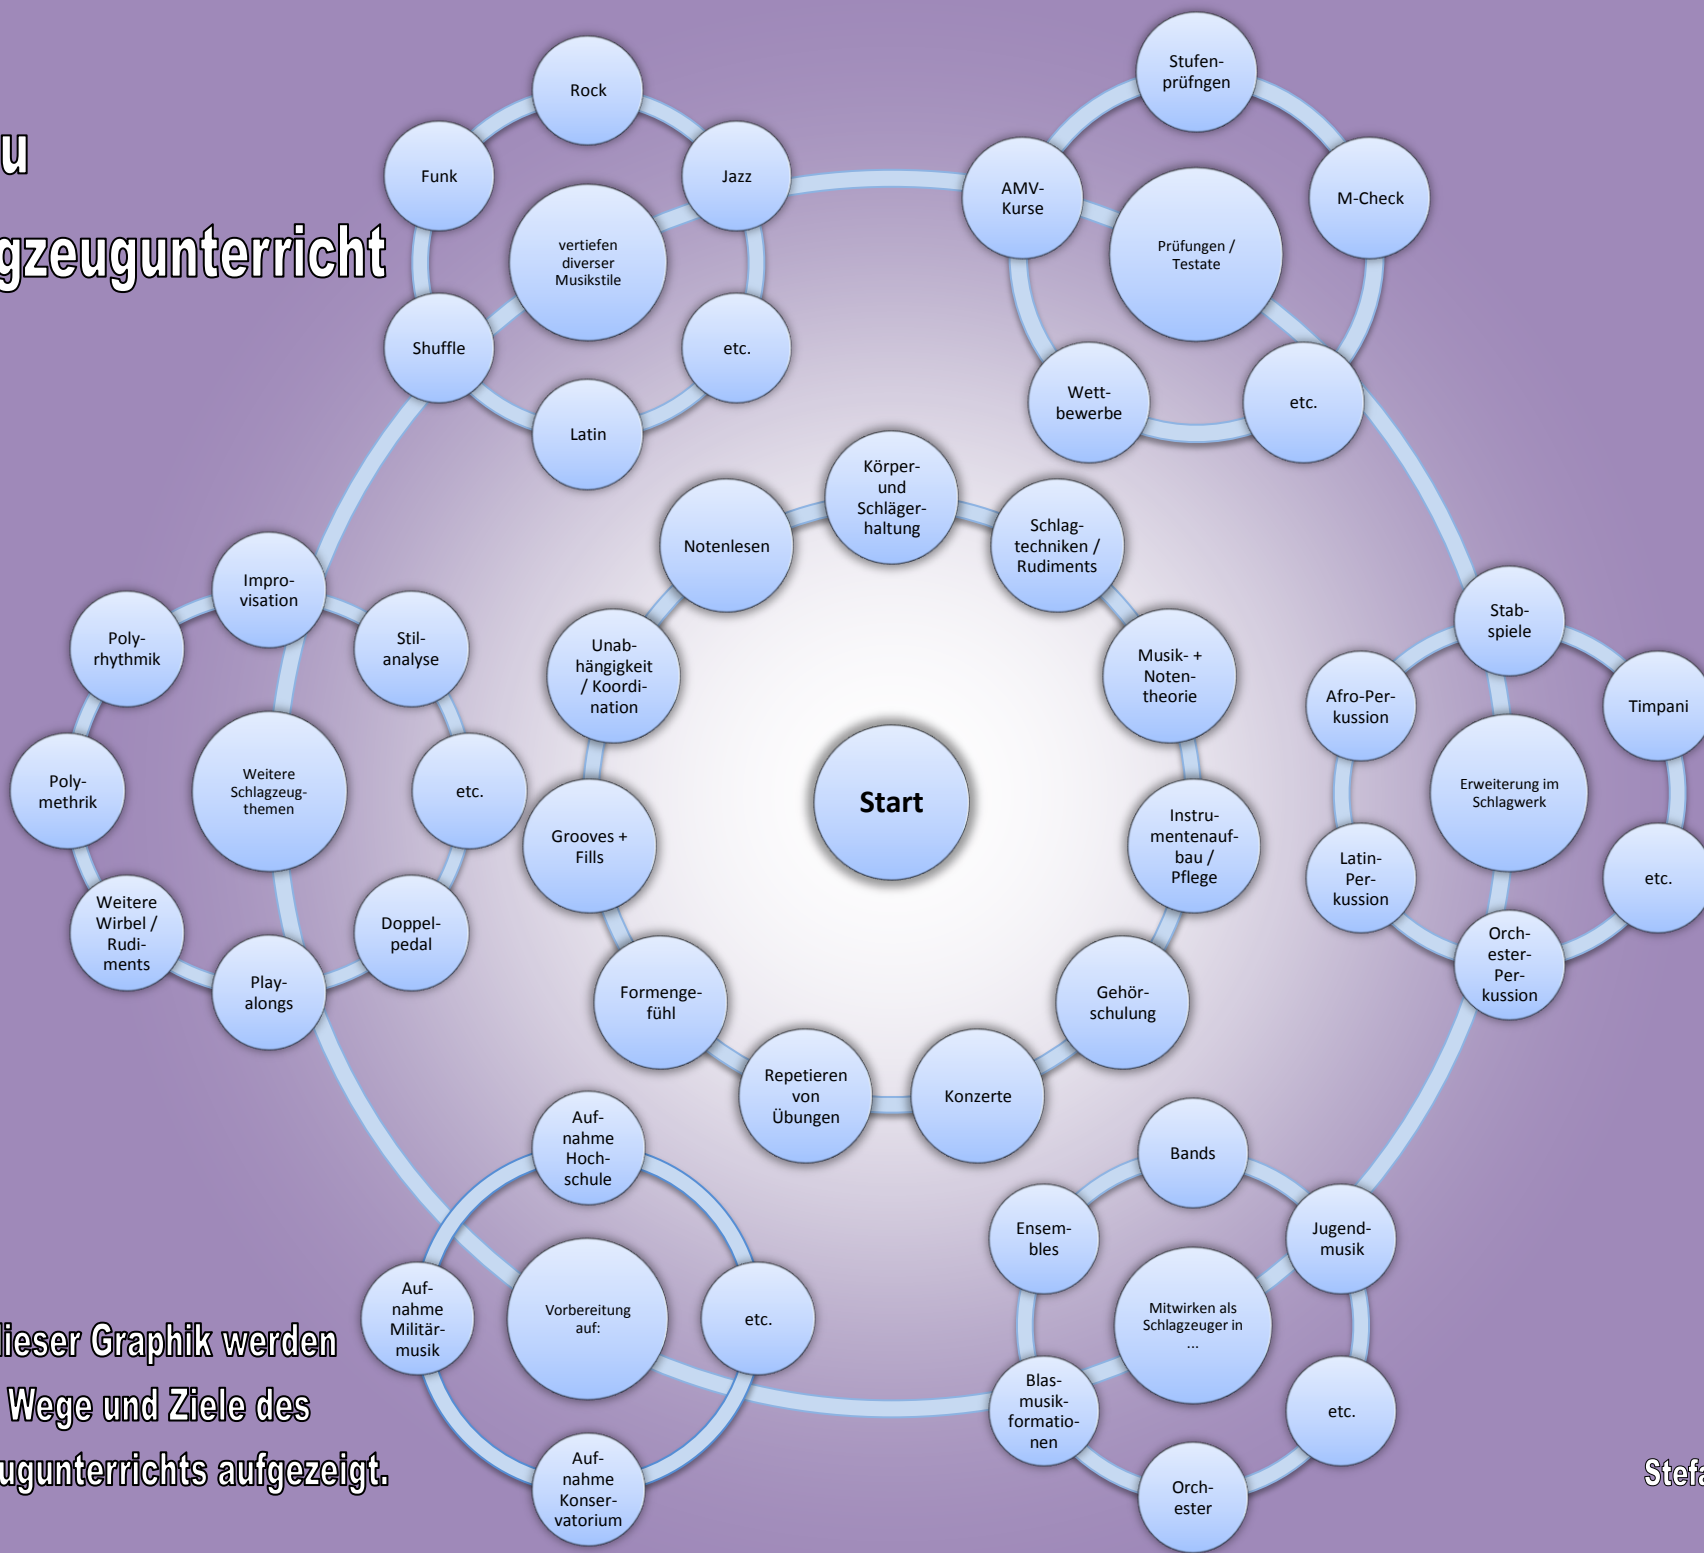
u

gzeugunterricht

Rock

Funk

Jazz

vertiefen diverser Musikstile

Shuffle

etc.

Latin

Stufenprüfngen

AMV-Kurse

M-Check

Prüfungen / Testate

Wettbewerbe

etc.

Körper- und Schlägerhaltung

Notenlesen

Schlagtechniken / Rudiments

Unabhängigkeit / Koordination

Musik- + Notentheorie

Start

Grooves + Fills

Instrumentenaufbau / Pflege

Formengefühl

Gehörschulung

Repetieren von Übungen

Konzerte

Improvisation

Polyrhythmik

Stilanalyse

Polymethrik

Weitere Schlagzeugthemen

etc.

Weitere Wirbel / Rudiments

Doppelpedal

Playalongs

Stabspiele

Afro-Perkussion

Timpani

Erweiterung im Schlagwerk

Latin-Perkussion

etc.

Orchester-Perkussion

Aufnahme Hochschule

Aufnahme Militärmusik

Vorbereitung auf:

etc.

Aufnahme Konservatorium

Bands

Ensembles

Jugendmusik

Mitwirken als Schlagzeuger in ...

Blasmusikformationen

etc.

Orchester

ieser Graphik werden Wege und Ziele des ugunterrichts aufgezeigt.

Stef